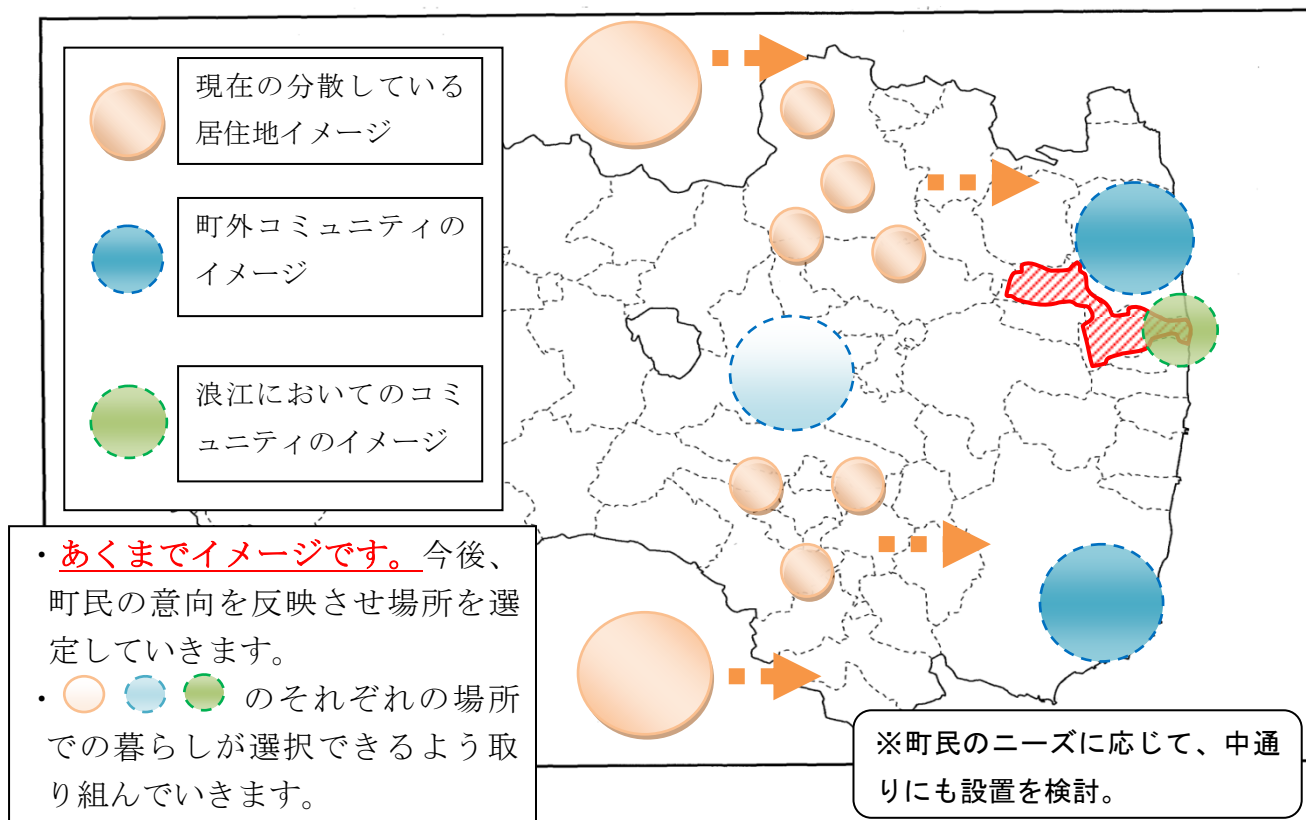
現在の分散している居住地イメージ

町外コミュニティのイメージ

浪江においてのコミュニティのイメージ

・あくまでイメージです。今後、町民の意向を反映させ場所を選定していきます。
・のそれぞれの場所での暮らしが選択できるよう取り組んでいきます。

※町民のニーズに応じて、中通りにも設置を検討。